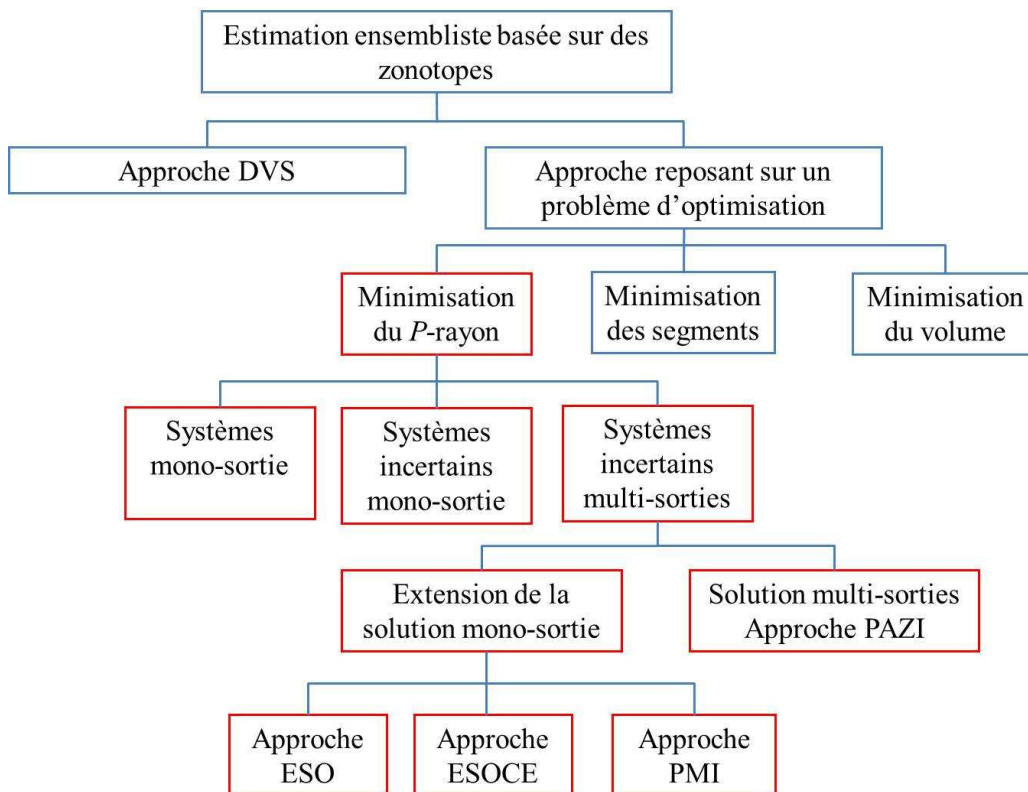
Estimation ensembliste basée sur des zonotopes

Approche DVS

Approche reposant sur un problème d'optimisation

Minimisation du $P$-rayon

Minimisation des segments

Minimisation du volume

Systèmes mono-sortie

Systèmes incertains mono-sortie

Systèmes incertains multi-sorties

Extension de la solution mono-sortie

Solution multi-sorties Approche PAZI

Approche ESO

Approche ESOCE

Approche PMI